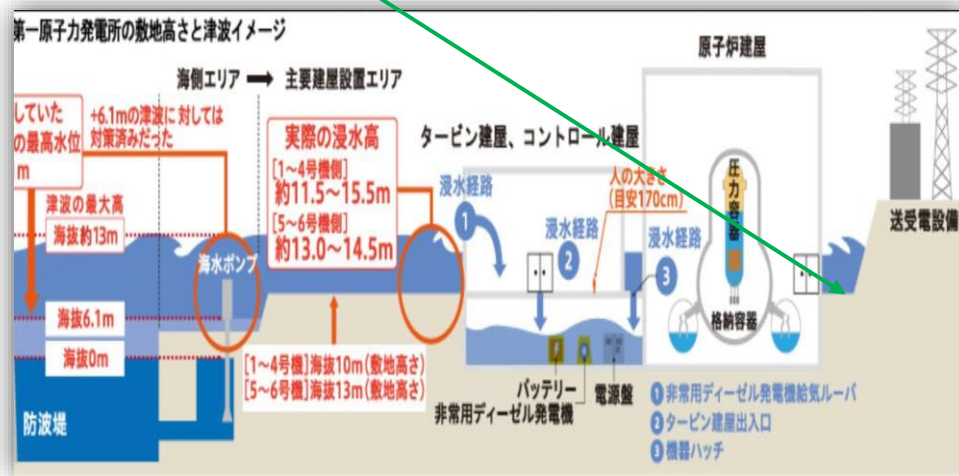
第一原子力発電所の敷地高さと津波イメージ

海側エリア ➡ 主要建屋設置エリア

原子炉建屋

していた
の最高水位
m

+6.1mの津波に対しては対策済みだった

実際の浸水高
[1~4号機側]
約11.5~15.5m
[5~6号機側]
約13.0~14.5m

タービン建屋、コントロール建屋

津波の最大高
海抜約13m

浸水経路 1
浸水経路 2
浸水経路 3

人の大きさ
(目安170cm)

圧力容器

格納容器

送受電設備

海水ポンプ

海抜6.1m
海抜0m

[1~4号機]海抜10m(敷地高さ)
[5~6号機]海抜13m(敷地高さ)

防波堤

バッテリー
非常用ディーゼル発電機
電源盤

1 非常用ディーゼル発電機給気ルーバ
2 タービン建屋出入口
3 機器ハッチ